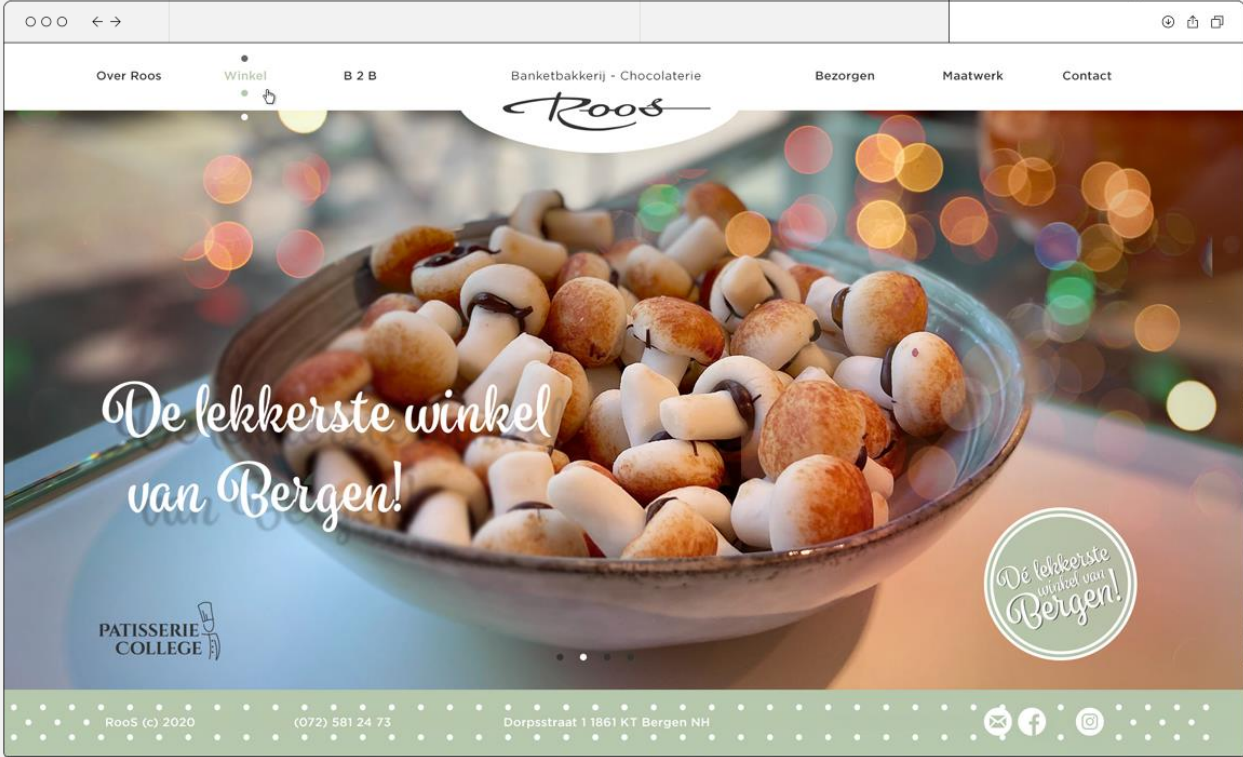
Over Roos
Winkel
B 2 B
Banketbakkerij - Chocolaterie
RooS
Bezorgen
Maatwerk
Contact

De lekkerste winkel van Bergen!

PATISSERIE COLLEGE

Dé lekkerste winkel van Bergen!

RooS (c) 2020
(072) 581 24 73
Dorpsstraat 1 1861 KT Bergen NH